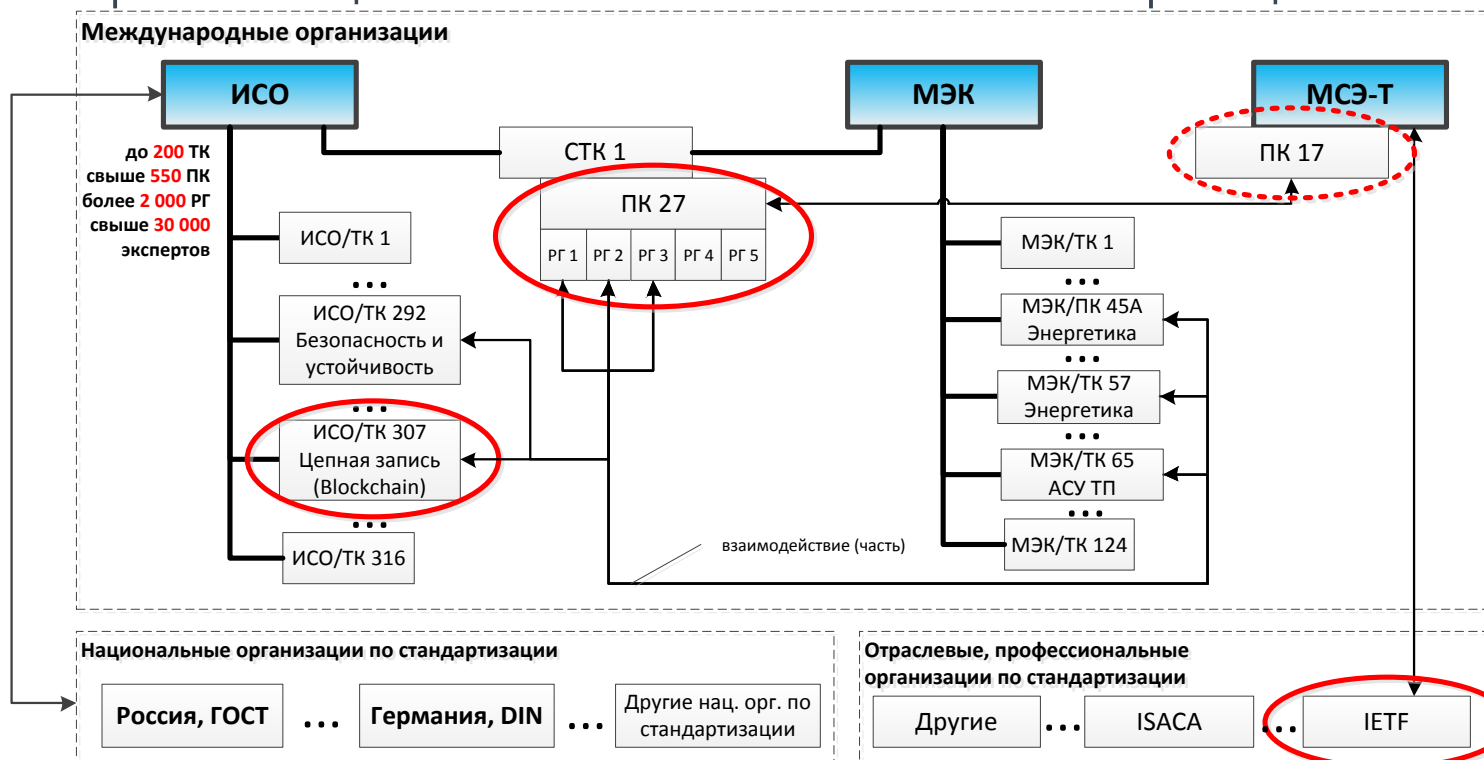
Международные организации

ИСО

МЭК

МСЭ-Т

до 200 ТК
свыше 550 ПК
более 2 000 РГ
свыше 30 000 экспертов

СТК 1

ПК 27

РГ 1 | РГ 2 | РГ 3 | РГ 4 | РГ 5

ПК 17

ИСО/ТК 1

• • •

ИСО/ТК 292 Безопасность и устойчивость

• • •

ИСО/ТК 307 Цепная запись (Blockchain)

• • •

ИСО/ТК 316

МЭК/ТК 1

• • •

МЭК/ПК 45А Энергетика

• • •

МЭК/ТК 57 Энергетика

• • •

МЭК/ТК 65 АСУ ТП

• • •

МЭК/ТК 124

взаимодействие (часть)

Национальные организации по стандартизации

Россия, ГОСТ • • • Германия, DIN • • • Другие нац. орг. по стандартизации

Отраслевые, профессиональные организации по стандартизации

Другие • • • ISACA • • • IETF